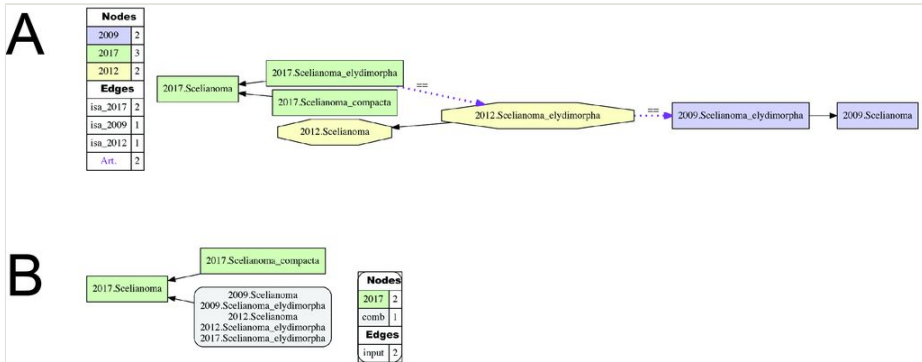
A

| Nodes | |
|---|---|
| 2009 | 2 |
| 2017 | 3 |
| 2012 | 2 |
| **Edges** | |
| isa_2017 | 2 |
| isa_2009 | 1 |
| isa_2012 | 1 |
| Art. | 2 |

2017.Scelianoma_elydimorpha
2017.Scelianoma
2017.Scelianoma_compacta
==
2012.Scelianoma_elydimorpha
==
2009.Scelianoma_elydimorpha
2009.Scelianoma
2012.Scelianoma

B

2017.Scelianoma_compacta
2017.Scelianoma
2009.Scelianoma
2009.Scelianoma_elydimorpha
2012.Scelianoma
2012.Scelianoma_elydimorpha
2017.Scelianoma_elydimorpha

| Nodes | |
|---|---|
| 2017 | 2 |
| comb | 1 |
| **Edges** | |
| input | 2 |